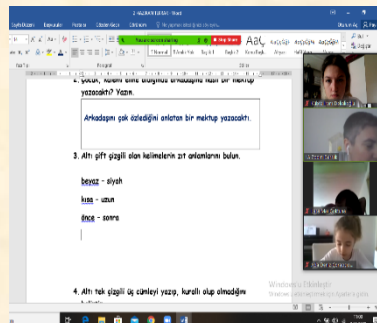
2. Çocuk, kalemi eline aldığında arkadaşına nasıl bir mektup yazacaktı? Yazın.

Arkadaşını çok özlediğini anlatan bir mektup yazacaktı.

3. Altı çift çizgili olan kelimelerin zıt anlamlarını bulun.

beyaz - siyah

kısa - uzun

önce - sonra

4. Altı tek çizgili üç cümleyi yazıp, kurallı olup olmadığını

Windows'u Etkinleştir